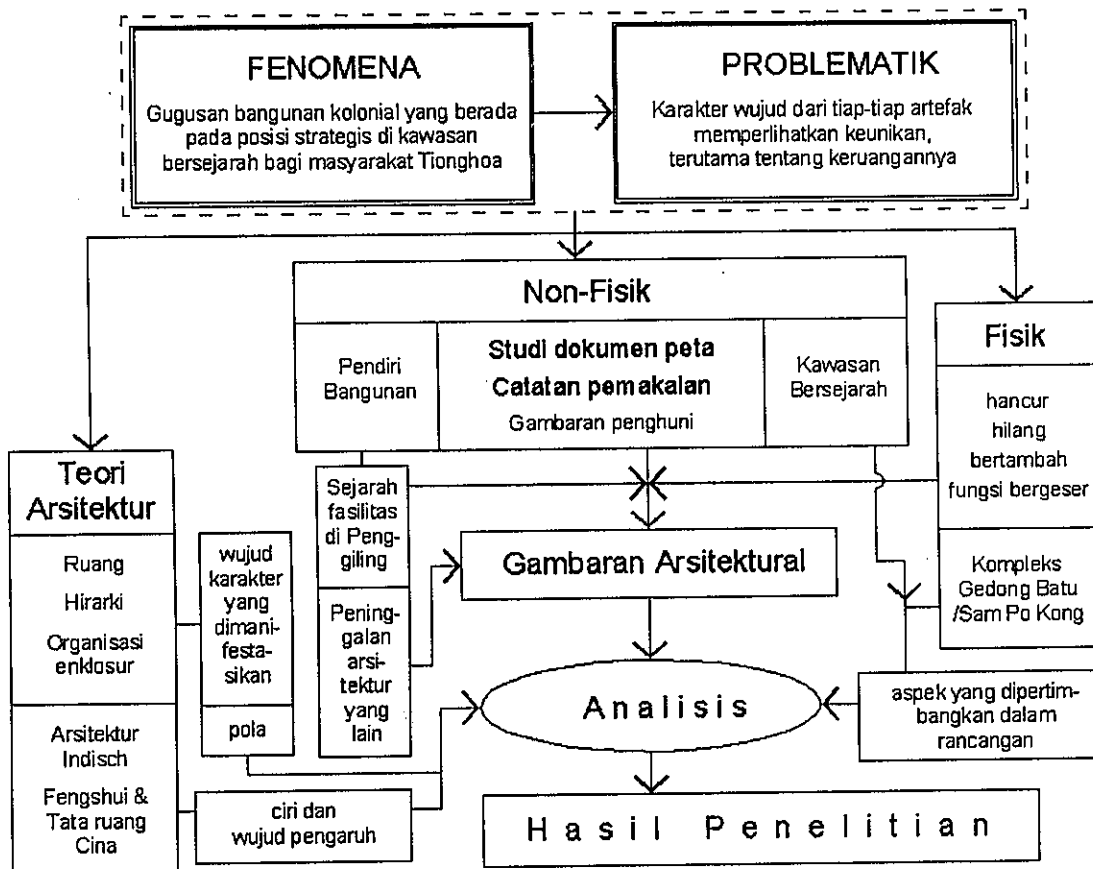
FENOMENA

Gugusan bangunan kolonial yang berada pada posisi strategis di kawasan bersejarah bagi masyarakat Tionghoa

PROBLEMATIK

Karakter wujud dari tiap-tiap artefak memperlihatkan keunikan, terutama tentang keruangannya

Non-Fisik

Pendiri Bangunan

Studi dokumen peta
Catatan pemakalan
Gambaran penghuni

Kawasan Bersejarah

Fisik

hancur
hilang
bertambah
fungsi bergeser

Kompleks Gedong Batu /Sam Po Kong

Teori Arsitektur

Ruang
Hirarki
Organisasi enklosur

Arsitektur Indisch
Fengshui & Tata ruang Cina

wujud karakter yang dimanifestasikan

pola

Sejarah fasilitas di Penggiling

Peninggalan arsitektur yang lain

Gambaran Arsitektural

Analisis

aspek yang dipertimbangkan dalam rancangan

ciri dan wujud pengaruh

Hasil Penelitian